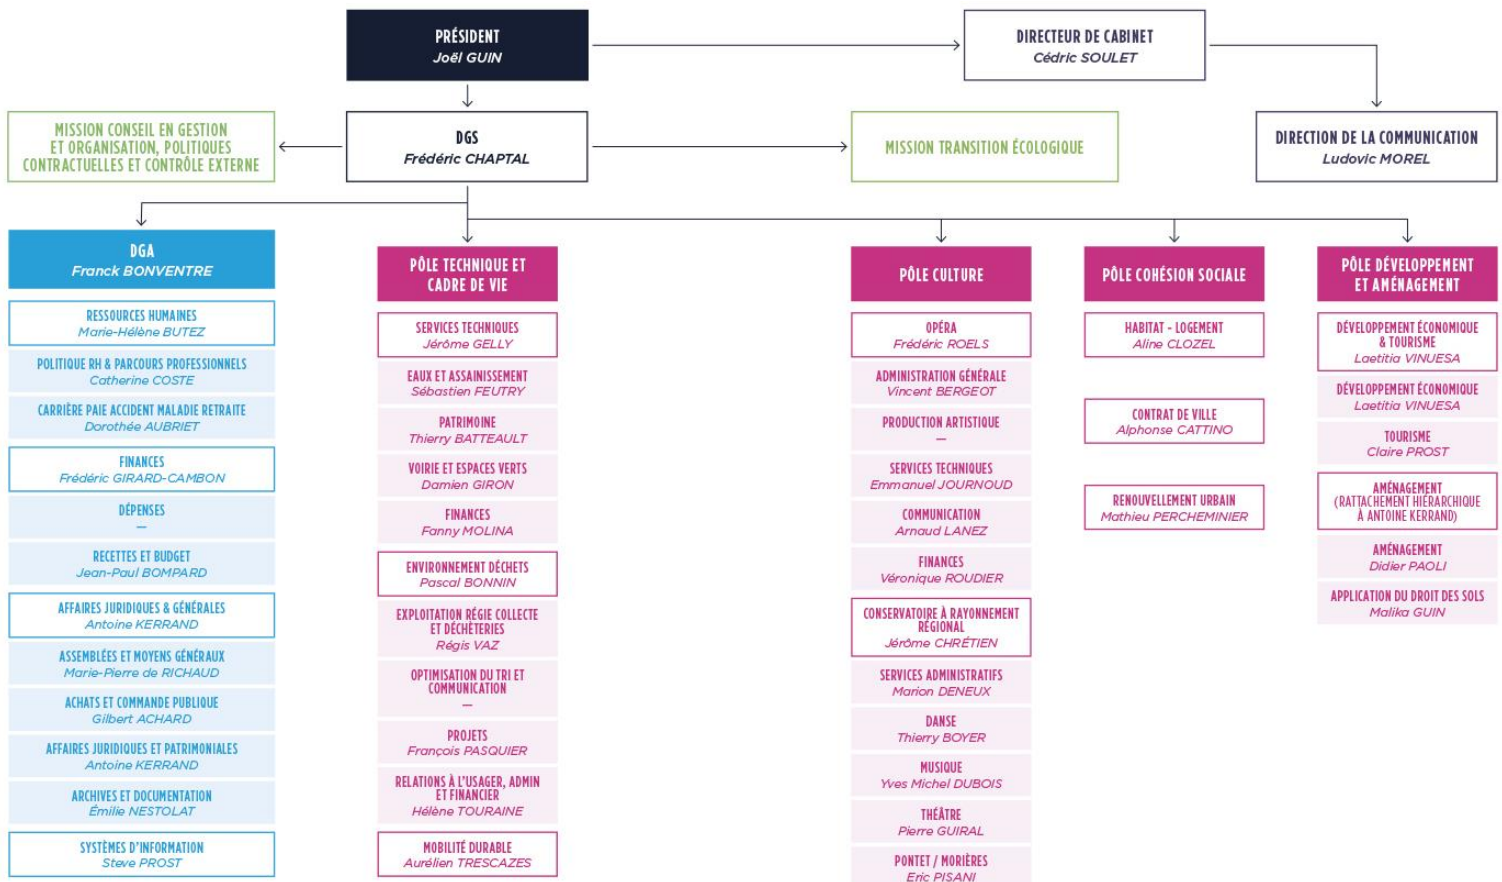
PRÉSIDENT
Joël GUIN

DIRECTEUR DE CABINET
Cédric SOULET

MISSION CONSEIL EN GESTION ET ORGANISATION, POLITIQUES CONTRACTUELLES ET CONTRÔLE EXTERNE

DGS
Frédéric CHAPTAL

MISSION TRANSITION ÉCOLOGIQUE

DIRECTION DE LA COMMUNICATION
Ludovic MOREL

DGA
Franck BONVENTRE

RESSOURCES HUMAINES
Marie-Hélène BUTEZ

POLITIQUE RH & PARCOURS PROFESSIONNELS
Catherine COSTE

CARRIÈRE PAIE ACCIDENT MALADIE RETRAITE
Dorothée AUBRIET

FINANCES
Frédéric GIRARD-CAMBON

DÉPENSES
—

RECETTES ET BUDGET
Jean-Paul BOMPARD

AFFAIRES JURIDIQUES & GÉNÉRALES
Antoine KERRAND

ASSEMBLÉES ET MOYENS GÉNÉRAUX
Marie-Pierre de RICHAUD

ACHATS ET COMMANDE PUBLIQUE
Gilbert ACHARD

AFFAIRES JURIDIQUES ET PATRIMONIALES
Antoine KERRAND

ARCHIVES ET DOCUMENTATION
Émilie NESTOLAT

SYSTÈMES D'INFORMATION
Steve PROST

PÔLE TECHNIQUE ET CADRE DE VIE

SERVICES TECHNIQUES
Jérôme GELLY

EAUX ET ASSAINISSEMENT
Sébastien FEUTRY

PATRIMOINE
Thierry BATTEAULT

VOIRIE ET ESPACES VERTS
Damien GIRON

FINANCES
Fanny MOLINA

ENVIRONNEMENT DÉCHETS
Pascal BONNIN

EXPLOITATION RÉGIE COLLECTE ET DÉCHÈTERIES
Régis VAZ

OPTIMISATION DU TRI ET COMMUNICATION
—

PROJETS
François PASQUIER

RELATIONS À L'USAGER, ADMIN ET FINANCIER
Hélène TOURAINE

MOBILITÉ DURABLE
Aurélien TRESCAZES

PÔLE CULTURE

OPÉRA
Frédéric ROELS

ADMINISTRATION GÉNÉRALE
Vincent BERGEOT

PRODUCTION ARTISTIQUE
—

SERVICES TECHNIQUES
Emmanuel JOURNOUD

COMMUNICATION
Arnaud LANEZ

FINANCES
Véronique ROUDIER

CONSERVATOIRE À RAYONNEMENT RÉGIONAL
Jérôme CHRÉTIEN

SERVICES ADMINISTRATIFS
Marion DENEUX

DANSE
Thierry BOYER

MUSIQUE
Yves Michel DUBOIS

THÉÂTRE
Pierre GUIRAL

PONTET / MORIÈRES
Eric PISANI

PÔLE COHÉSION SOCIALE

HABITAT - LOGEMENT
Aline CLOZEL

CONTRAT DE VILLE
Alphonse CATTINO

RENOUVELLEMENT URBAIN
Mathieu PERCHEMINIER

PÔLE DÉVELOPPEMENT ET AMÉNAGEMENT

DÉVELOPPEMENT ÉCONOMIQUE & TOURISME
Laetitia VINUESA

DÉVELOPPEMENT ÉCONOMIQUE
Laetitia VINUESA

TOURISME
Claire PROST

AMÉNAGEMENT
(RATTACHEMENT HIÉRARCHIQUE À ANTOINE KERRAND)

AMÉNAGEMENT
Didier PAOLI

APPLICATION DU DROIT DES SOLS
Malika GUIN